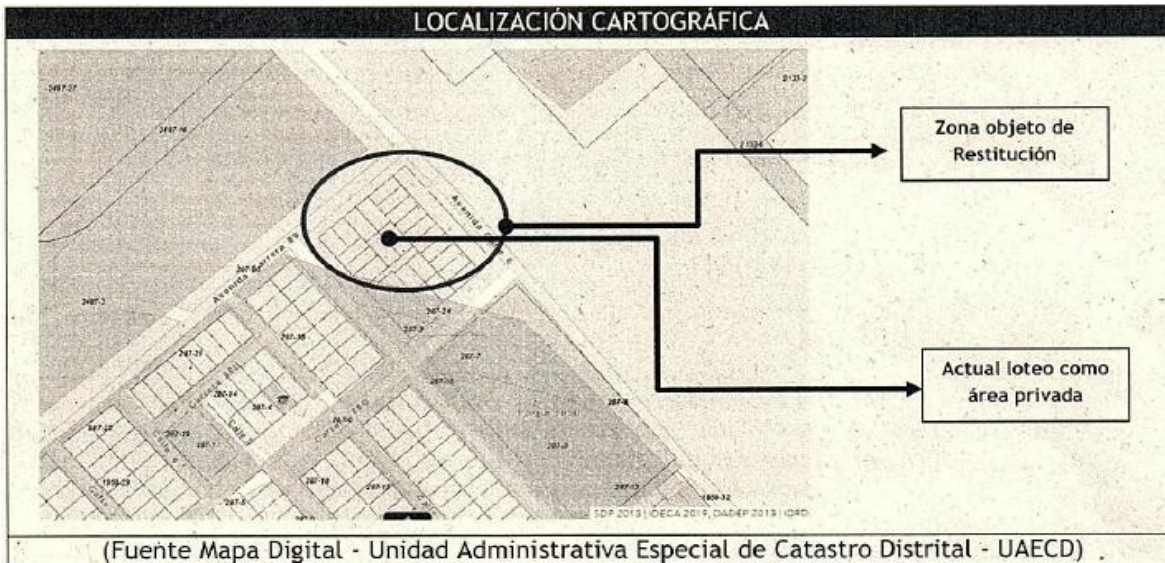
LOCALIZACIÓN CARTOGRÁFICA

Zona objeto de Restitución

Actual loteo como área privada

Avenida Carrera 89

Avenida

SDP 2013 | DECA 2019, DADEP 2013 | IDRD

(Fuente Mapa Digital - Unidad Administrativa Especial de Catastro Distrital - UAECD)